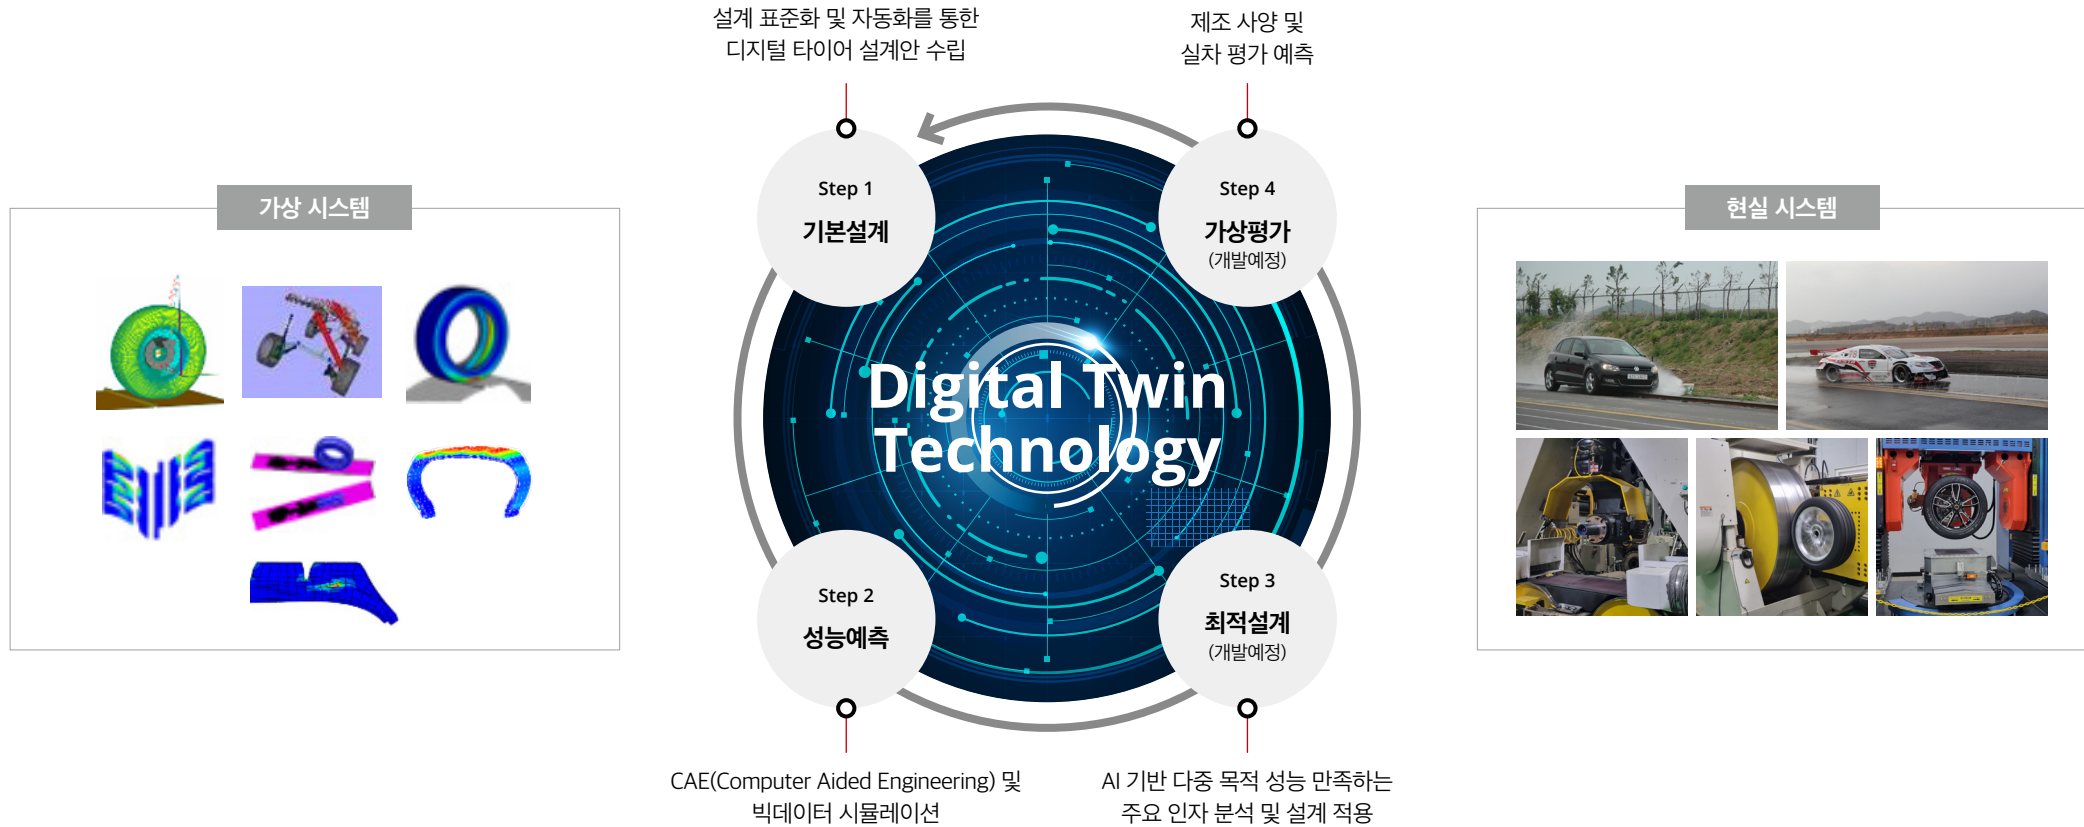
가상 시스템

설계 표준화 및 자동화를 통한 디지털 타이어 설계안 수립

제조 사양 및 실차 평가 예측

Step 1
기본설계

Step 4
가상평가
(개발예정)

Digital Twin Technology

Step 2
성능예측

Step 3
최적설계
(개발예정)

CAE(Computer Aided Engineering) 및 빅데이터 시뮬레이션

AI 기반 다중 목적 성능 만족하는 주요 인자 분석 및 설계 적용

현실 시스템